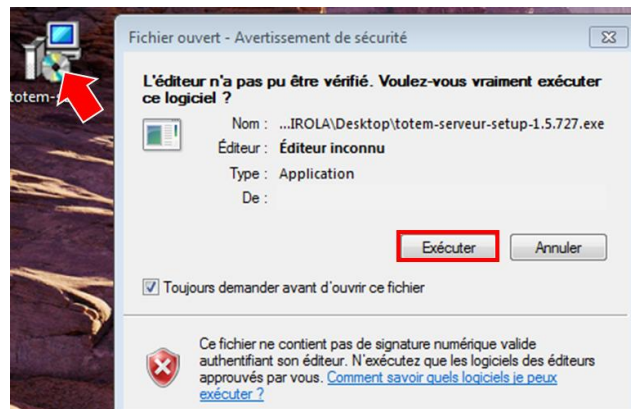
totem-

Fichier ouvert - Avertissement de sécurité

L'éditeur n'a pas pu être vérifié. Voulez-vous vraiment exécuter ce logiciel ?

Nom : ...IROLA\Desktop\totem-serveur-setup-1.5.727.exe
Éditeur : Éditeur inconnu
Type : Application
De :

Exécuter
Annuler

Toujours demander avant d'ouvrir ce fichier

Ce fichier ne contient pas de signature numérique valide authentifiant son éditeur. N'exécutez que les logiciels des éditeurs approuvés par vous. Comment savoir quels logiciels je peux exécuter ?